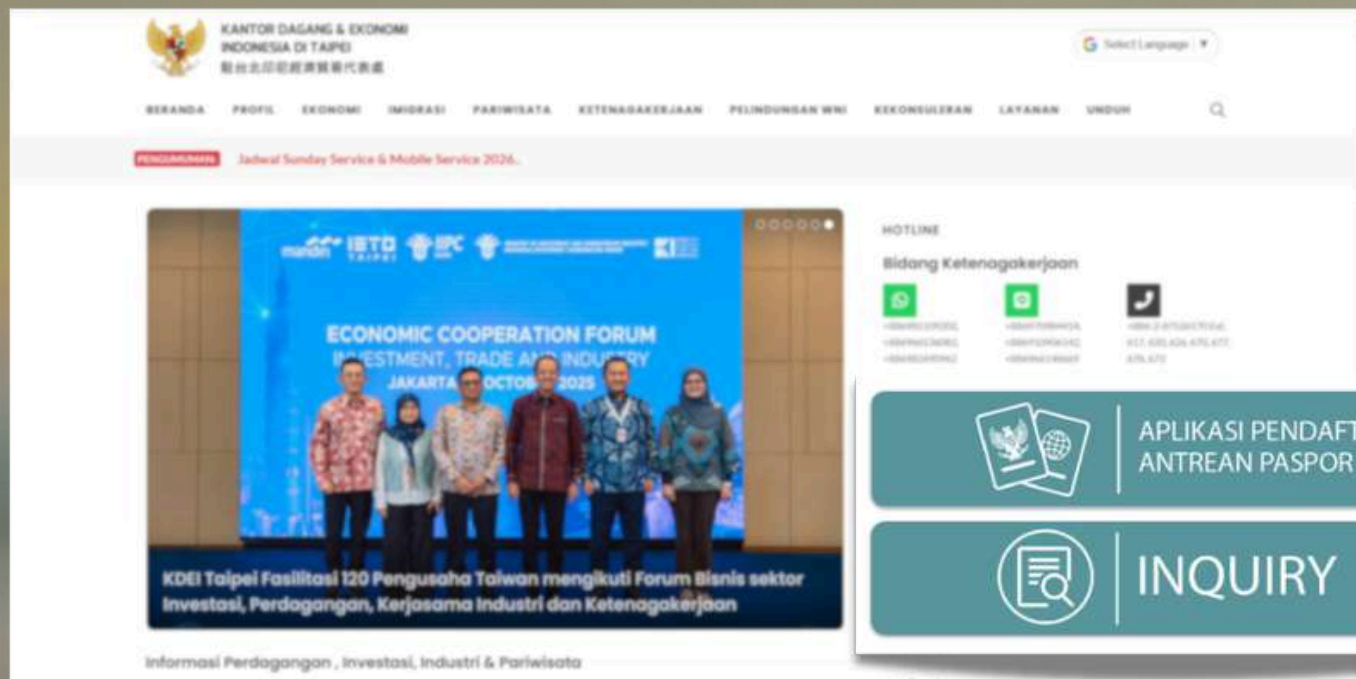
KANTOR DAGANG & EKONOMI INDONESIA DI TAIPEI
駐台北印尼經濟貿易代表處

Select Language ▼

BERANDA PROFIL EKONOMI IMIGRASI PARIWISATA KETENAGAKERJAAN PELINDUNGAN WNI KEKONSULERAN LAYANAN UNDUH

PENGUMUMAN Jadwal Sunday Service & Mobile Service 2026..

mandiri IETD TAIPEI IIPC

ECONOMIC COOPERATION FORUM
INVESTMENT, TRADE AND INDUSTRY
JAKARTA, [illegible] OCTOBER 2025

KDEI Taipei Fasilitasi 120 Pengusaha Taiwan mengikuti Forum Bisnis sektor Investasi, Perdagangan, Kerjasama Industri dan Ketenagakerjaan

HOTLINE

Bidang Ketenagakerjaan

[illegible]

APLIKASI PENDAFT
ANTREAN PASPOR

INQUIRY

Informasi Perdagangan , Investasi, Industri & Pariwisata